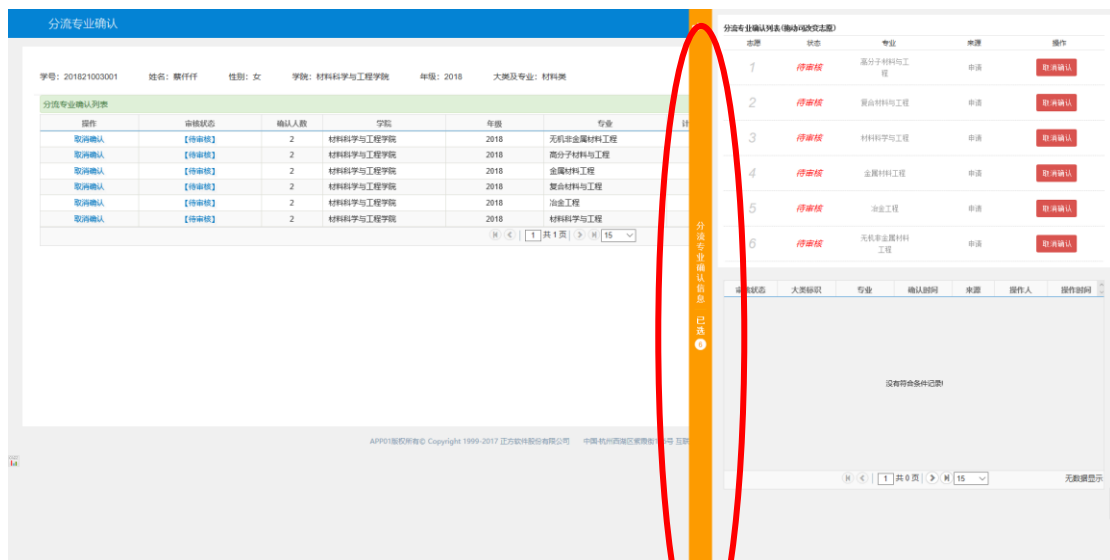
分流专业确认

学号：201821003001 姓名：蔡仟仟 性别：女 学院：材料科学与工程学院 年级：2018 大类及专业：材料类

分流专业确认列表

| 操作 | 审核状态 | 确认人数 | 学院 | 年级 | 专业 |
|---|---|---|---|---|---|
| 取消确认 | 【待审核】 | 2 | 材料科学与工程学院 | 2018 | 无机非金属材料工程 |
| 取消确认 | 【待审核】 | 2 | 材料科学与工程学院 | 2018 | 高分子材料与工程 |
| 取消确认 | 【待审核】 | 2 | 材料科学与工程学院 | 2018 | 金属材料工程 |
| 取消确认 | 【待审核】 | 2 | 材料科学与工程学院 | 2018 | 复合材料与工程 |
| 取消确认 | 【待审核】 | 2 | 材料科学与工程学院 | 2018 | 冶金工程 |
| 取消确认 | 【待审核】 | 2 | 材料科学与工程学院 | 2018 | 材料科学与工程 |

1 共1页 15

APP01版权所有© Copyright 1999-2017 正方软件股份有限公司 中国·杭州西湖区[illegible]号 互联

分流专业确认信息 已选 6

分流专业确认列表(拖动调改变志愿)

| 志愿 | 状态 | 专业 | 来源 | 操作 |
|---|---|---|---|---|
| 1 | 待审核 | 高分子材料与工程 | 申请 | 取消确认 |
| 2 | 待审核 | 复合材料与工程 | 申请 | 取消确认 |
| 3 | 待审核 | 材料科学与工程 | 申请 | 取消确认 |
| 4 | 待审核 | 金属材料工程 | 申请 | 取消确认 |
| 5 | 待审核 | 冶金工程 | 申请 | 取消确认 |
| 6 | 待审核 | 无机非金属材料工程 | 申请 | 取消确认 |

| 审核状态 | 大类标识 | 专业 | 确认时间 | 来源 | 操作人 | 操作时间 |
|---|---|---|---|---|---|---|

没有符合条件记录!

1 共0页 15 无数据显示